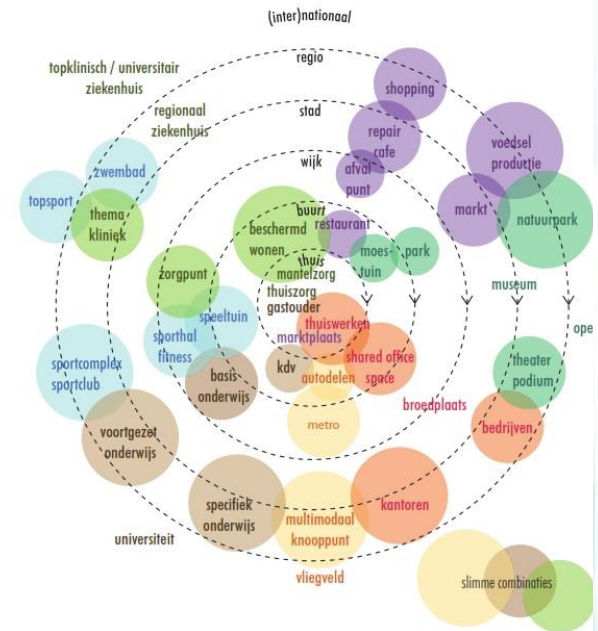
(inter)nationaal

regio

stad

wijk

buurt

thuis

topklinisch / universitair ziekenhuis

regionaal ziekenhuis

shopping

repair cafe

afval punt

voedsel productie

markt

natuurpark

zwembad

topsport

thema kliniek

beschermd wonen

restaurant

moes-tuin

park

zorgpunt

mantelzorg

thuiszorg

gastouder

museum

speeltuin

sporthal fitness

thuiswerken

marktplaats

ope

sportcomplex sportclub

basis onderwijs

kdv

autodelen

shared office space

theater podium

metro

broedplaats

voortgezet onderwijs

bedrijven

specifiek onderwijs

multimodaal knooppunt

kantoren

universiteit

vliegveld

slimme combinaties